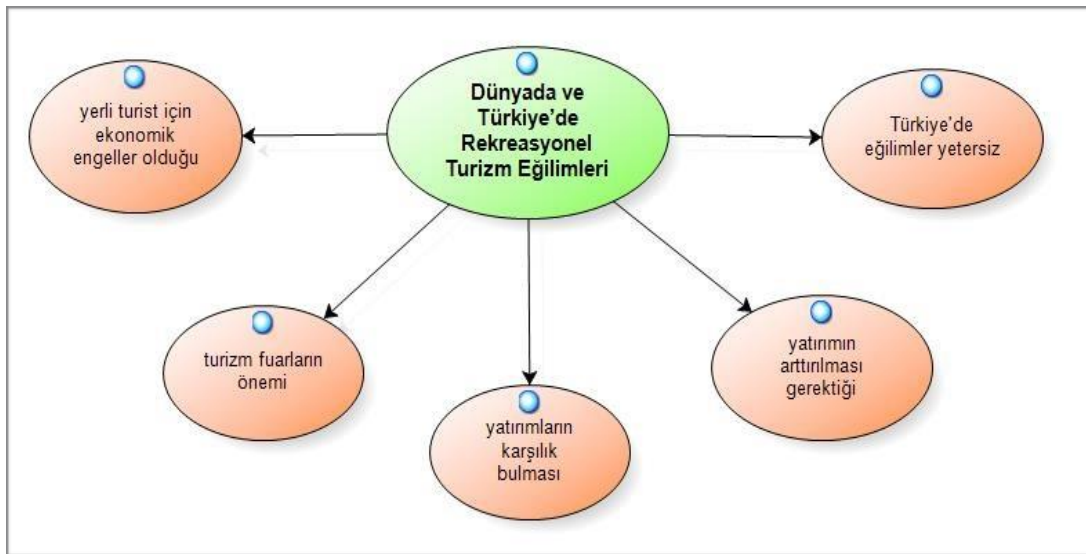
Dünyada ve Türkiye'de Rekreasyonel Turizm Eğilimleri

yerli turist için ekonomik engeller olduğu

Türkiye'de eğilimler yetersiz

turizm fuarların önemi

yatırımların karşılık bulması

yatırımın arttırılması gerektiği